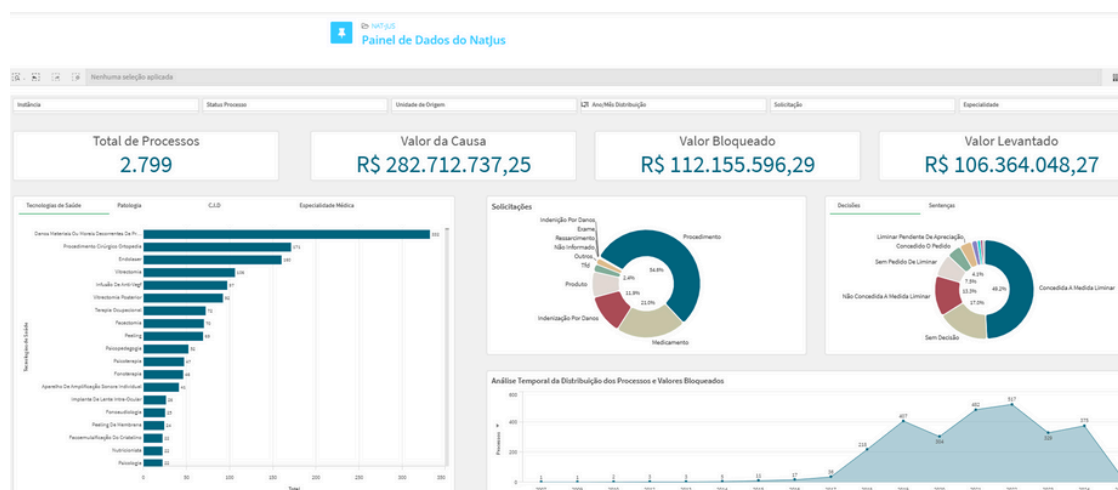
NATJUS
Painel de Dados do NatJus

Nenhuma seleção aplicada

Instância
Status Processo
Unidade de Origem
Ano/Mês Distribuição
Solicitação
Especialidade

Total de Processos
2.799

Valor da Causa
R$ 282.712.737,25

Valor Bloqueado
R$ 112.155.596,29

Valor Levantado
R$ 106.364.048,27

Tecnologias de Saúde
Patologia
C.I.D
Especialidade Médica

Tecnologias de Saúde

Danos Materiais Ou Morais Decorrentes De Pr... 332
Procedimento Cirúrgico Ortopedia 171
Endolaser 165
Vitrectomia 106
Infusão De Anti-Vegf 97
Vitrectomia Posterior 92
Terapia Ocupacional 72
Facectomia 70
Peeling 68
Psicopedagogia 51
Psicoterapia 47
Fonoterapia 46
Aparelho De Amplificação Sonora Individual 40
Implante De Lente Intra-Ocular 26
Fonoaudiologia 25
Peeling De Membrana 24
Fotoenrrustificação De Cristalino 22
Nutricionista 22
Psicologia 22

0 50 100 150 200 250 300 350
Total

Solicitações
Indenição Por Danos
Exame
Ressarcimento
Não Informado
Outros
TSJ
Procedimento
Produto
Indenização Por Danos
Medicamento
54.8%
2.4%
11.9%
21.0%

Decisões
Sentenças
Liminar Pendente De Apreciação
Concedido O Pedido
Sem Pedido De Liminar
Não Concedida A Medida Liminar
Concedida A Medida Liminar
Sem Decisão
4.3%
7.8%
10.3%
17.0%
48.2%

Análise Temporal da Distribuição dos Processos e Valores Bloqueados
600
400
200
0
Processos
1 1 3 3 3 3 13 17 34 218 407 304 482 517 329 375